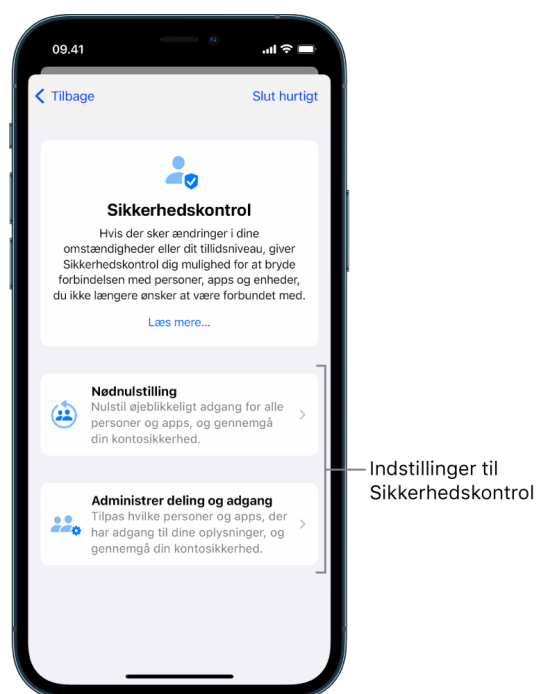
09.41

Tilbage

Slut hurtigt

Sikkerhedskontrol

Hvis der sker ændringer i dine omstændigheder eller dit tillidsniveau, giver Sikkerhedskontrol dig mulighed for at bryde forbindelsen med personer, apps og enheder, du ikke længere ønsker at være forbundet med.

Læs mere…

Nødnulstilling

Nulstil øjeblikkeligt adgang for alle personer og apps, og gennemgå din kontosikkerhed.

Administrer deling og adgang

Tilpas hvilke personer og apps, der har adgang til dine oplysninger, og gennemgå din kontosikkerhed.

Indstillinger til Sikkerhedskontrol